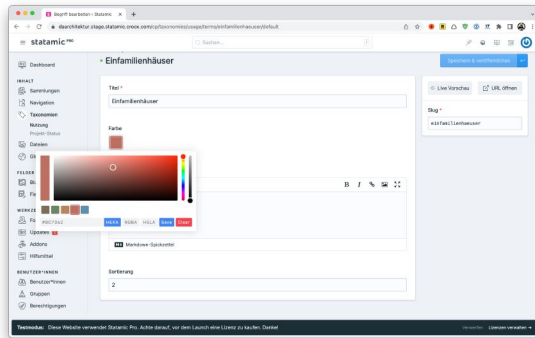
Begriff bearbeiten ‹ Statamic ×

daarchitektur.stage.statamic.creox.com/cp/taxonomies/usage/terms/einfamilienhaeuser/default

statamic PRO

Suchen...

Dashboard

INHALT

Sammlungen

Navigation

Taxonomien

Nutzung

Projekt-Status

Dateien

Gl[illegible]

FELDER

Bl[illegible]

Fe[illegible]

WERKZE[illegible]

Fo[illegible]

Updates

Addons

Hilfsmittel

BENUTZER*INNEN

Benutzer*innen

Gruppen

Berechtigungen

Einfamilienhäuser

Speichern & veröffentlichen

Titel *

Einfamilienhäuser

Farbe

#BC7362

HEXA

RGBA

HSLA

Save

Clear

B I

Markdown-Spickzettel

Sortierung

2

Live Vorschau

URL öffnen

Slug *

einfamilienhaeuser

Testmodus: Diese Website verwendet Statamic Pro. Achte darauf, vor dem Launch eine Lizenz zu kaufen. Danke!

Verwerfen

Lizenzen verwalten →